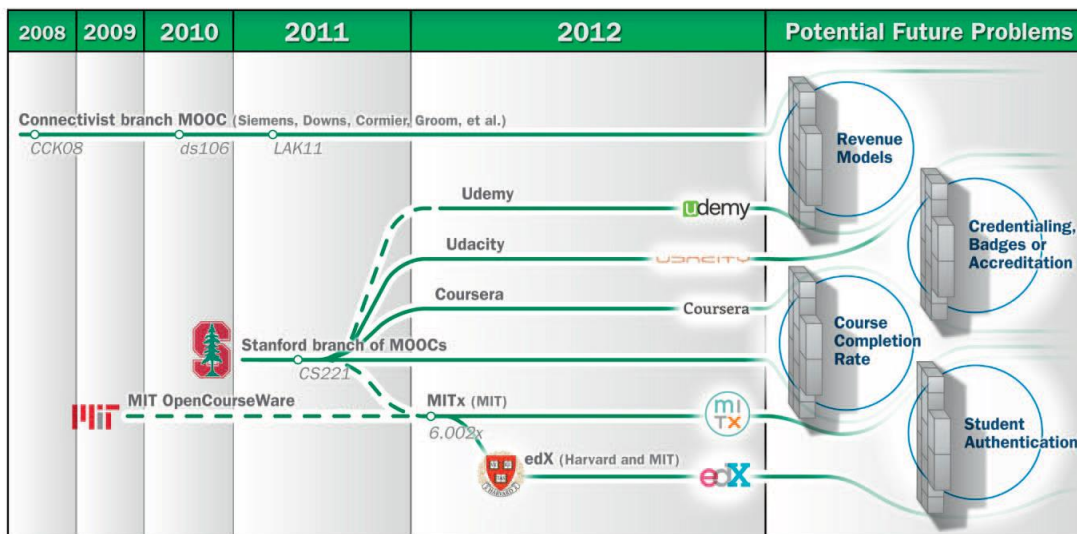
| 2008 | 2009 | 2010 | 2011 | 2012 | Potential Future Problems |
|---|---|---|---|---|---|

Connectivist branch MOOC (Siemens, Downs, Cormier, Groom, et al.)

CCK08

ds106

LAK11

Udemy

udemy

Udacity

UDACITY

Coursera

Coursera

Stanford branch of MOOCs

CS221

MIT OpenCourseWare

MITx (MIT)

6.002x

mi tx

edX (Harvard and MIT)

edX

Revenue Models

Credentialing, Badges or Accreditation

Course Completion Rate

Student Authentication